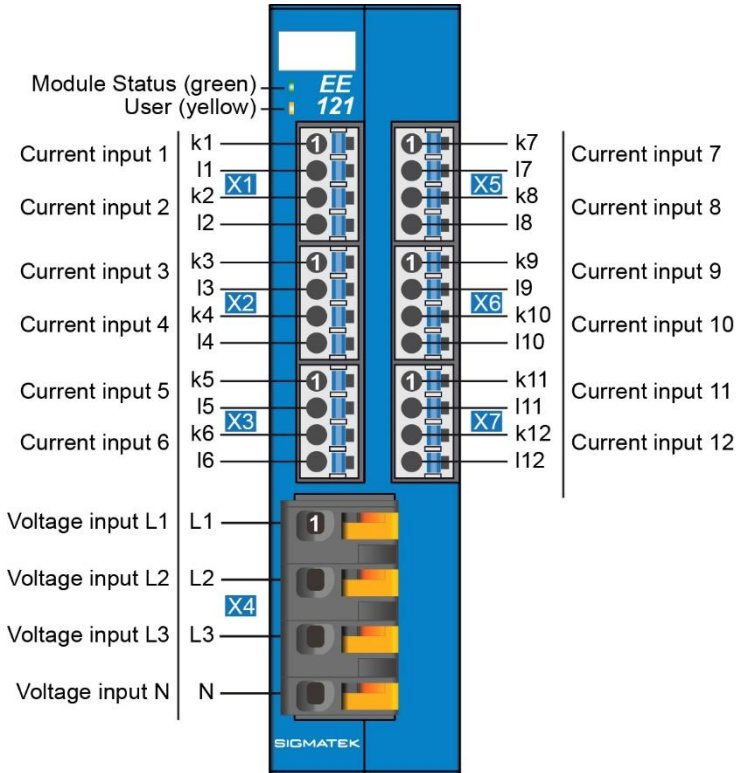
Module Status (green)
User (yellow)
EE
121

Current input 1
k1
l1
X1
Current input 2
k2
l2

Current input 3
k3
l3
X2
Current input 4
k4
l4

Current input 5
k5
l5
X3
Current input 6
k6
l6

k7
l7
X5
k8
l8
Current input 7
Current input 8

k9
l9
X6
k10
l10
Current input 9
Current input 10

k11
l11
X7
k12
l12
Current input 11
Current input 12

1
1
1
1
1
1
1

Voltage input L1
L1
Voltage input L2
L2
X4
Voltage input L3
L3
Voltage input N
N

SIGMATEK